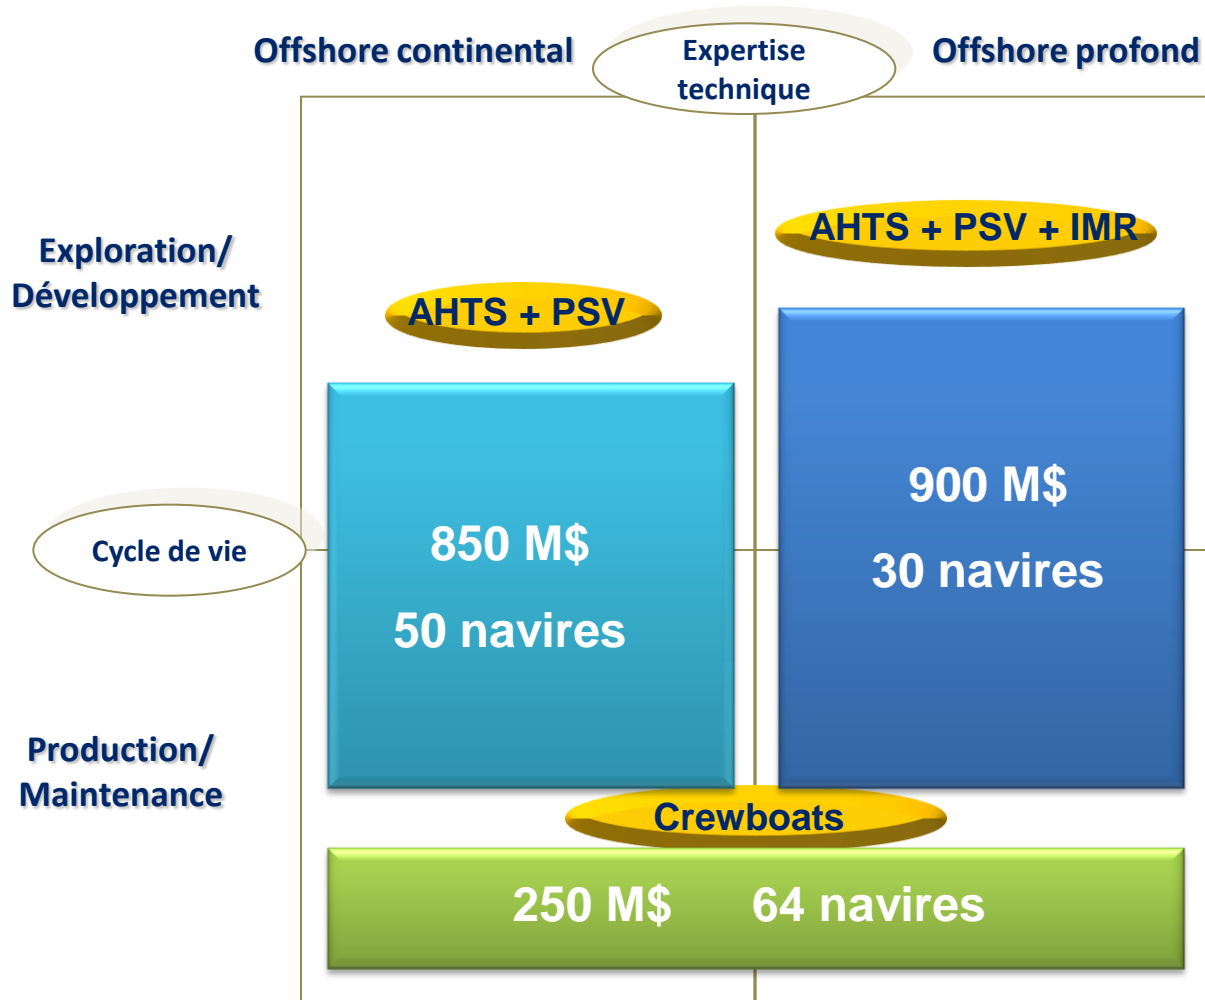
Offshore continental

Expertise technique

Offshore profond

Exploration/ Développement

AHTS + PSV + IMR

AHTS + PSV

900 M$

30 navires

Cycle de vie

850 M$

50 navires

Production/ Maintenance

Crewboats

250 M$ 64 navires